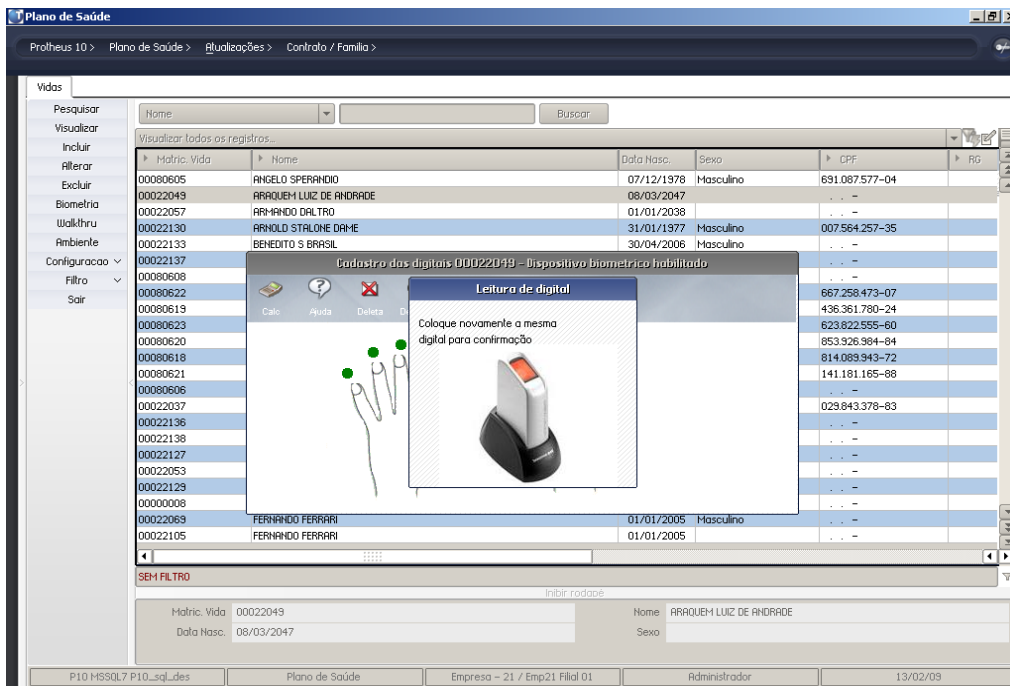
Plano de Saúde

Protheus 10 > Plano de Saúde > Atualizações > Contrato / Familia >

Vidas

Pesquisar
Visualizar
Incluir
Alterar
Excluir
Biometria
Walkthru
Ambiente
Configuracao
Filtro
Sair

Nome
Buscar

Visualizar todos os registros...

| Matric. Vida | Nome | Data Nasc. | Sexo | CPF | RG |
|---|---|---|---|---|---|
| 00080605 | ANGELO SPERANDIO | 07/12/1978 | Masculino | 691.087.577-04 | |
| 00022049 | ARAQUEM LUIZ DE ANDRADE | 08/03/2047 | | . . - | |
| 00022057 | ARMANDO DALTRO | 01/01/2038 | | . . - | |
| 00022130 | ARNOLD STALONE DAME | 31/01/1977 | Masculino | 007.564.257-35 | |
| 00022133 | BENEDITO S BRASIL | 30/04/2006 | Masculino | . . - | |
| 00022137 | | | | . . - | |
| 00080608 | | | | . . - | |
| 00080622 | | | | 667.258.473-07 | |
| 00080619 | | | | 436.361.780-24 | |
| 00080623 | | | | 623.822.555-60 | |
| 00080620 | | | | 853.926.984-84 | |
| 00080618 | | | | 814.089.943-72 | |
| 00080621 | | | | 141.181.165-88 | |
| 00080606 | | | | . . - | |
| 00022037 | | | | 029.843.378-83 | |
| 00022136 | | | | . . - | |
| 00022138 | | | | . . - | |
| 00022127 | | | | . . - | |
| 00022053 | | | | . . - | |
| 00022129 | | | | . . - | |
| 00000008 | | | | . . - | |
| 00022069 | FERNANDO FERRARI | 01/01/2005 | Masculino | . . - | |
| 00022105 | FERNANDO FERRARI | 01/01/2005 | | . . - | |

Cadastro das digitais 00022049 - Dispositivo biometrico habilitado

Calc Ajuda Deleta

Leitura de digital

Coloque novamente a mesma digital para confirmação

SEM FILTRO

Inibir rodapé

Matric. Vida 00022049
Data Nasc. 08/03/2047
Nome ARAQUEM LUIZ DE ANDRADE
Sexo

P10 MSSQL7 P10_sql_des | Plano de Saúde | Empresa - 21 / Emp21 Filial 01 | Administrador | 13/02/09